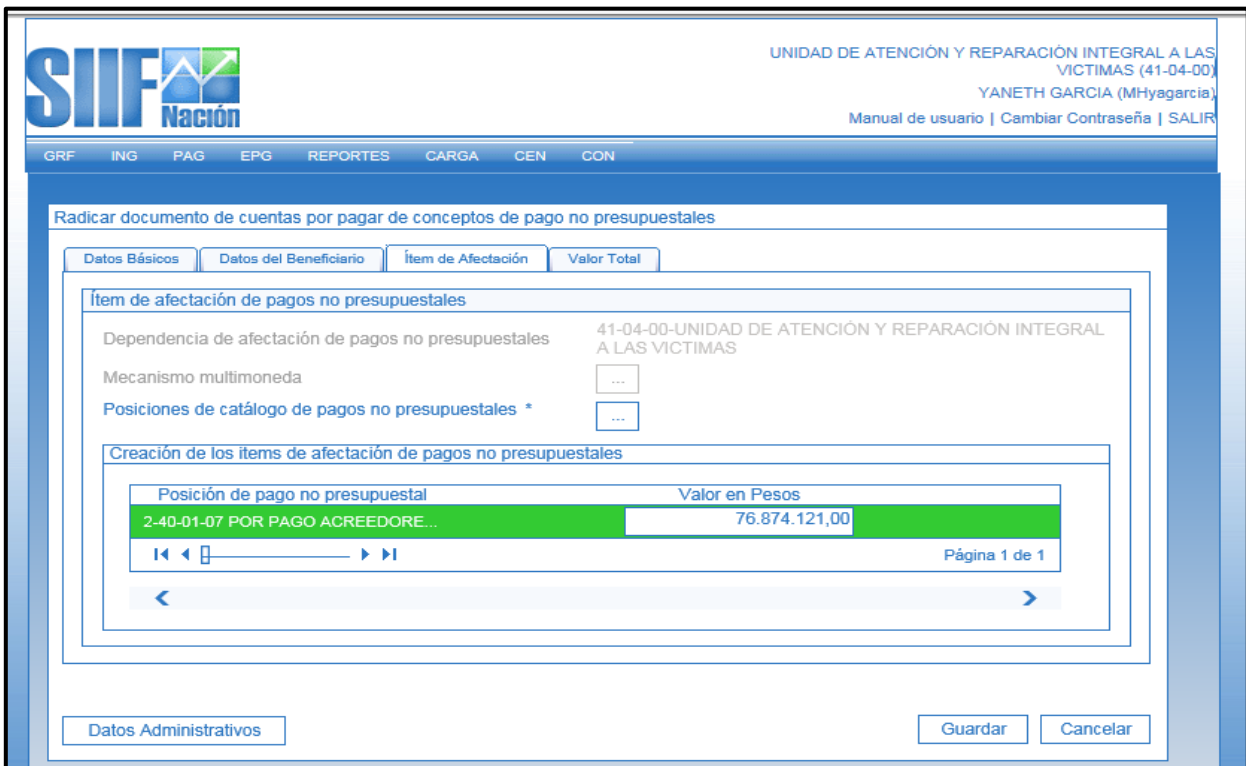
SIIF Nación

UNIDAD DE ATENCIÓN Y REPARACIÓN INTEGRAL A LAS VICTIMAS (41-04-00)
YANETH GARCIA (MHyagarcia)
Manual de usuario | Cambiar Contraseña | SALIR

GRF ING PAG EPG REPORTES CARGA CEN CON

Radicar documento de cuentas por pagar de conceptos de pago no presupuestales

Datos Básicos | Datos del Beneficiario | Ítem de Afectación | Valor Total

Ítem de afectación de pagos no presupuestales

Dependencia de afectación de pagos no presupuestales 41-04-00-UNIDAD DE ATENCIÓN Y REPARACIÓN INTEGRAL A LAS VICTIMAS

Mecanismo multimoneda ...

Posiciones de catálogo de pagos no presupuestales * ...

Creación de los items de afectación de pagos no presupuestales

| Posición de pago no presupuestal | Valor en Pesos |
|---|---|
| 2-40-01-07 POR PAGO ACREEDORE... | 76.874.121,00 |

Página 1 de 1

Datos Administrativos

Guardar Cancelar